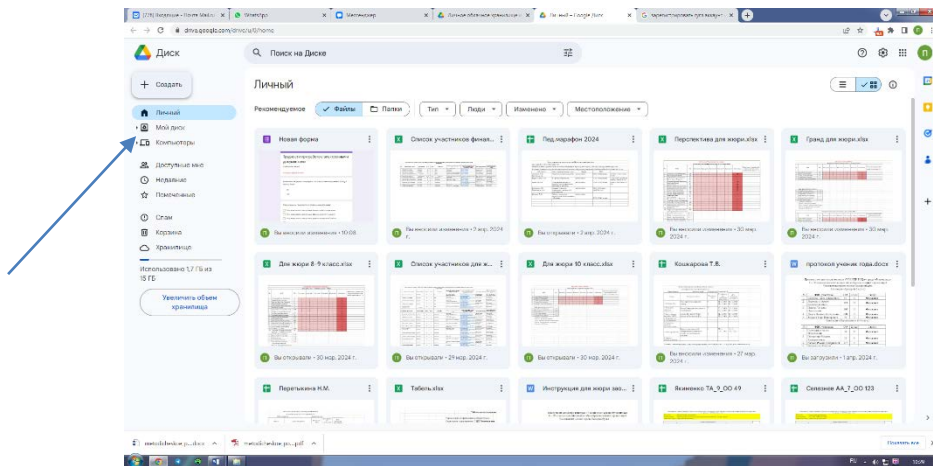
(7/8) Входящие – Почта Mail.ru | WhatsApp | Мессенджер | Личное облачное хранилище | Ваш мой – Google Диск | G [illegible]

drive.google.com/drive/u/0/home

Диск

Поиск на Диске

+ Создать

Личный

Мой диск

Компьютеры

Доступные мне

Недавние

Помеченные

Спам

Корзина

Хранилище

Использовано 1,7 ГБ из 15 ГБ

Увеличить объем хранилища

Личный

Рекомендуемое | Файлы | Папки | Тип | Люди | Изменено | Местоположение

Новая форма
Вы вносили изменения • 10:08

Список участников фина...
Вы вносили изменения • 2 апр. 2024 г.

Пед.марафон 2024
Вы открывали • 2 апр. 2024 г.

Перспектива для жюри.xlsx
Вы вносили изменения • 30 мар. 2024 г.

Гранд для жюри.xlsx
Вы вносили изменения • 30 мар. 2024 г.

Для жюри 8-9 класс.xlsx
Вы открывали • 30 мар. 2024 г.

Список участников для ж...
Вы открывали • 29 мар. 2024 г.

Для жюри 10 класс.xlsx
Вы открывали • 30 мар. 2024 г.

Кошкарова Т.В.
Вы вносили изменения • 27 мар. 2024 г.

протокол учения года.docx
Вы загрузили • 1 апр. 2024 г.

Перетыкина Н.М.

Табель.xlsx

Инструкция для жюри зао...

Якименко ТА_9_ОО 49

Селезнев АА_7_ОО 123

metodicheskie p....docx

metodicheskie p....pdf

Показать все